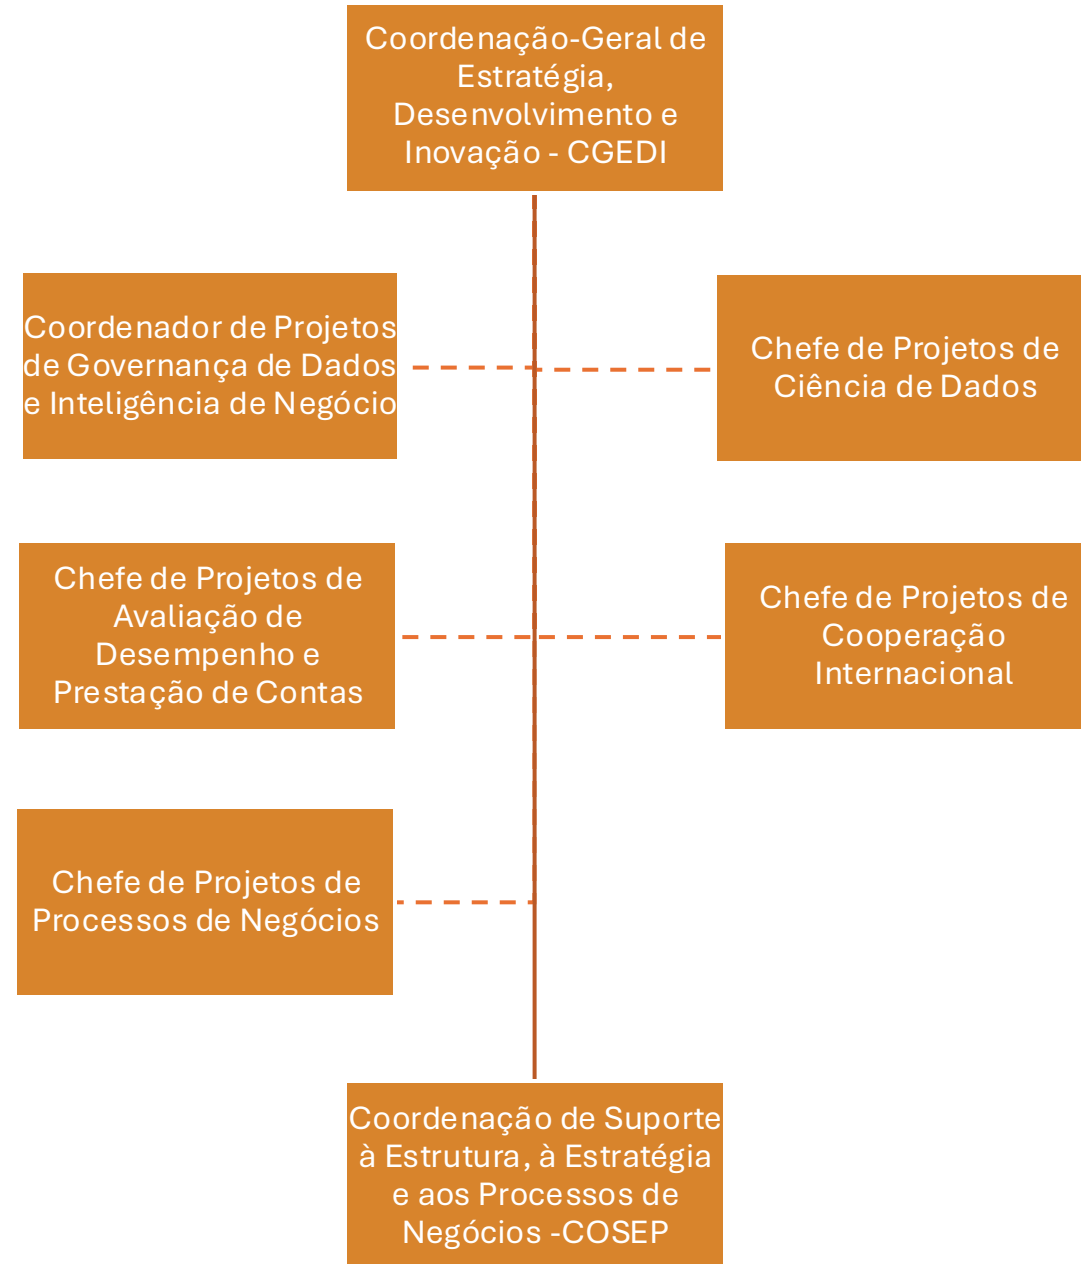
Coordenação-Geral de Estratégia, Desenvolvimento e Inovação - CGEDI

Coordenador de Projetos de Governança de Dados e Inteligência de Negócio

Chefe de Projetos de Ciência de Dados

Chefe de Projetos de Avaliação de Desempenho e Prestação de Contas

Chefe de Projetos de Cooperação Internacional

Chefe de Projetos de Processos de Negócios

Coordenação de Suporte à Estrutura, à Estratégia e aos Processos de Negócios -COSEP